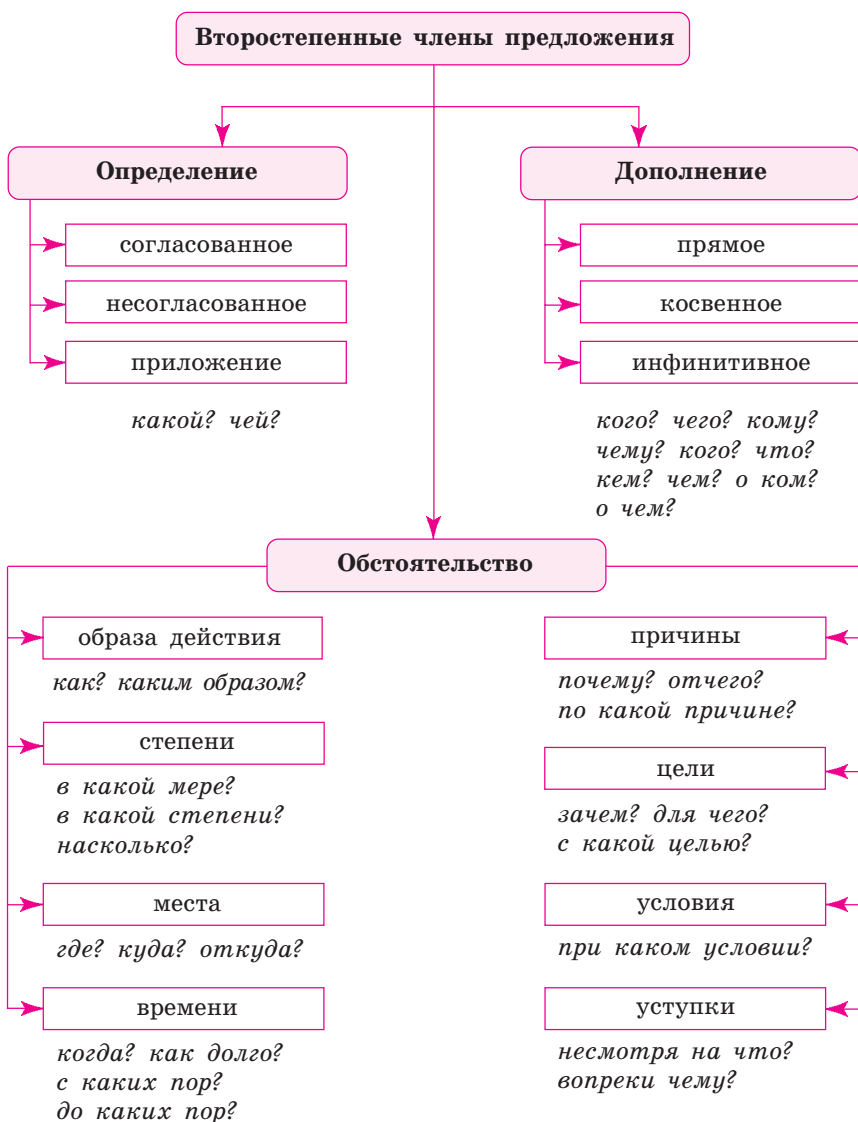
Второстепенные члены предложения

Определение

согласованное

несогласованное

приложение

какой? чей?

Дополнение

прямое

косвенное

инфинитивное

кого? чего? кому? чему? кого? что? кем? чем? о ком? о чем?

Обстоятельство

образа действия

как? каким образом?

степени

в какой мере? в какой степени? насколько?

места

где? куда? откуда?

времени

когда? как долго? с каких пор? до каких пор?

причины

почему? отчего? по какой причине?

цели

зачем? для чего? с какой целью?

условия

при каком условии?

уступки

несмотря на что? вопреки чему?